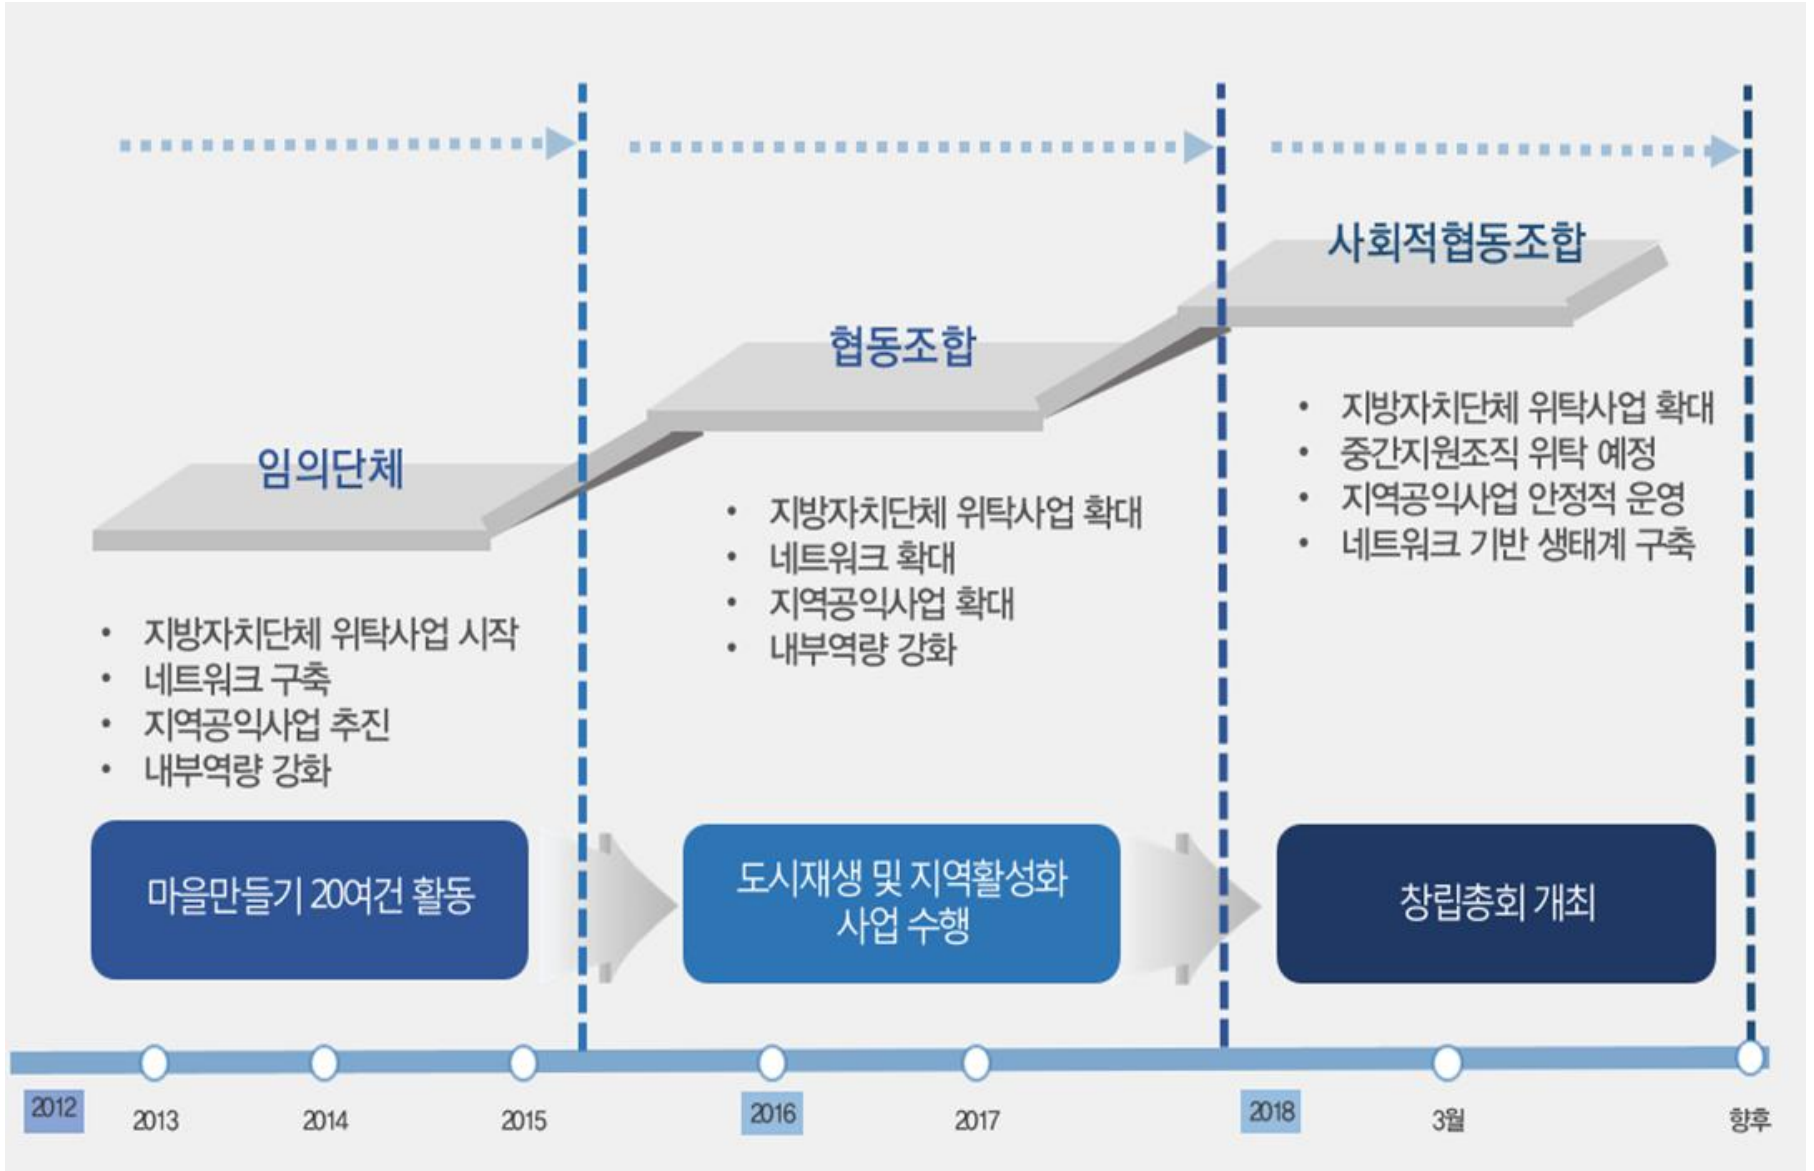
임의단체

• 지방자치단체 위탁사업 시작
• 네트워크 구축
• 지역공익사업 추진
• 내부역량 강화

마을만들기 20여건 활동

협동조합

• 지방자치단체 위탁사업 확대
• 네트워크 확대
• 지역공익사업 확대
• 내부역량 강화

도시재생 및 지역활성화 사업 수행

사회적협동조합

• 지방자치단체 위탁사업 확대
• 중간지원조직 위탁 예정
• 지역공익사업 안정적 운영
• 네트워크 기반 생태계 구축

창립총회 개최

2012 2013 2014 2015 2016 2017 2018 3월 향후